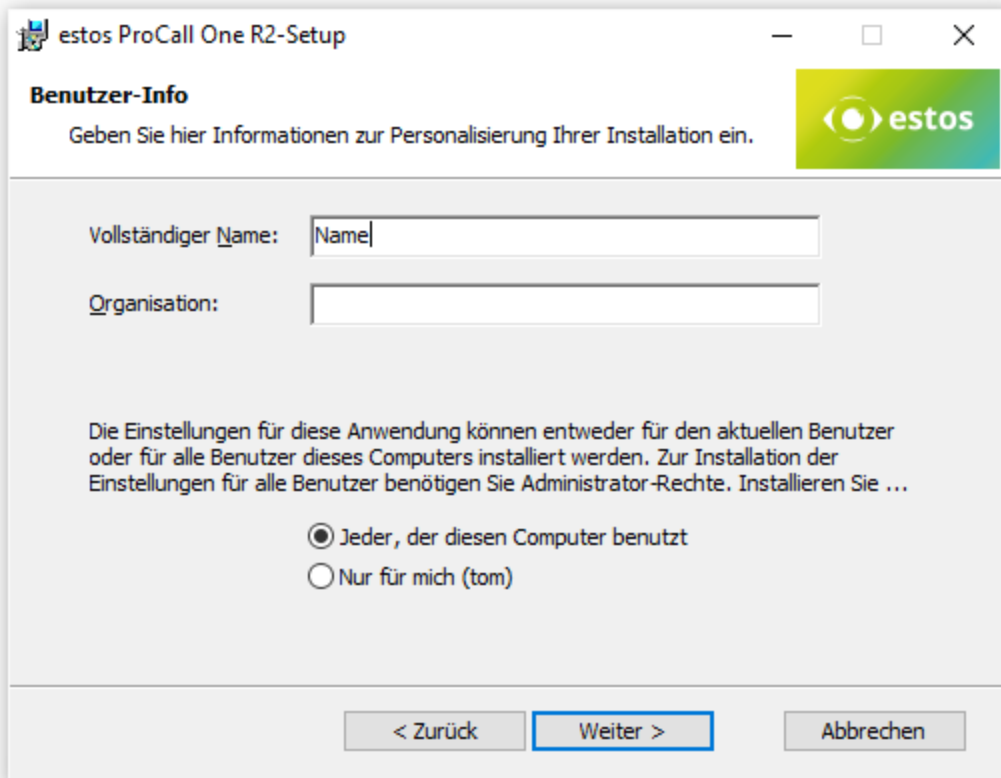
estos ProCall One R2-Setup

Benutzer-Info

Geben Sie hier Informationen zur Personalisierung Ihrer Installation ein.

estos

Vollständiger Name: Name

Organisation:

Die Einstellungen für diese Anwendung können entweder für den aktuellen Benutzer oder für alle Benutzer dieses Computers installiert werden. Zur Installation der Einstellungen für alle Benutzer benötigen Sie Administrator-Rechte. Installieren Sie ...

Jeder, der diesen Computer benutzt

Nur für mich (tom)

< Zurück

Weiter >

Abbrechen